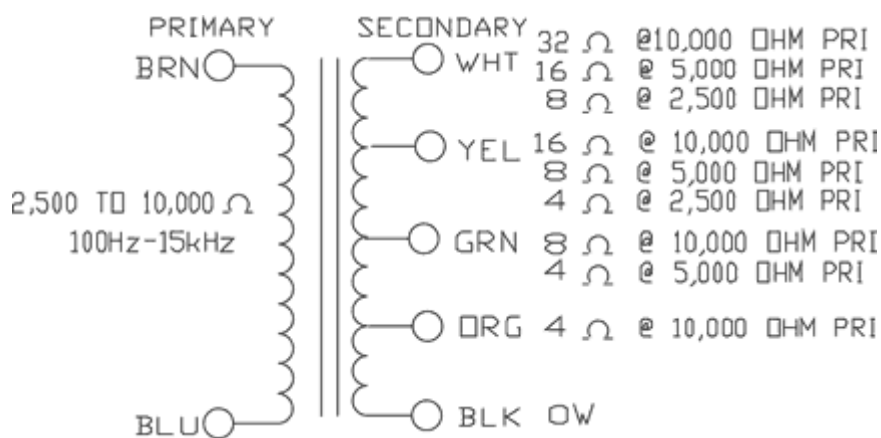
PRIMARY

SECONDARY

BRN

WHT 32 $\Omega$ @10,000 OHM PRI
16 $\Omega$ @ 5,000 OHM PRI
8 $\Omega$ @ 2,500 OHM PRI

YEL 16 $\Omega$ @ 10,000 OHM PRI
8 $\Omega$ @ 5,000 OHM PRI
4 $\Omega$ @ 2,500 OHM PRI

2,500 TO 10,000 $\Omega$
100Hz-15kHz

GRN 8 $\Omega$ @ 10,000 OHM PRI
4 $\Omega$ @ 5,000 OHM PRI

ORG 4 $\Omega$ @ 10,000 OHM PRI

BLU

BLK OW